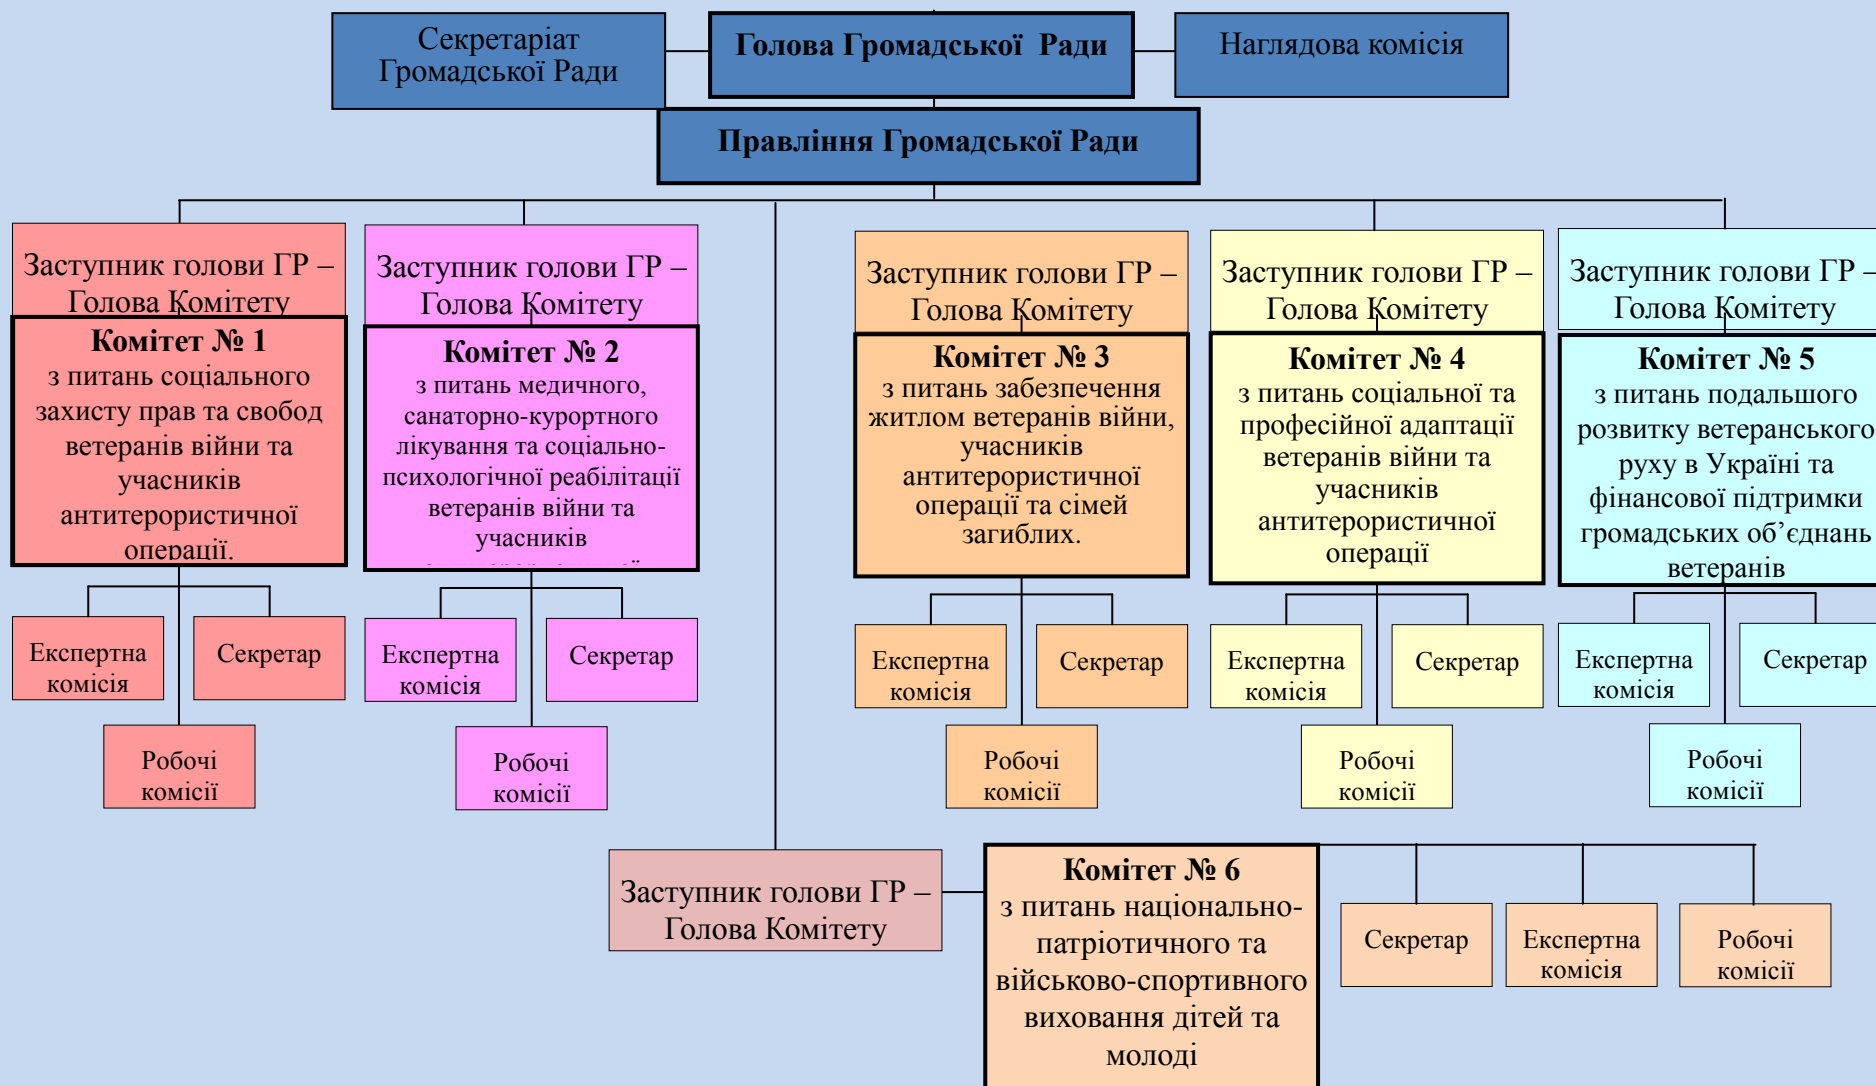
Секретаріат Громадської Ради

Голова Громадської Ради

Наглядова комісія

Правління Громадської Ради

Заступник голови ГР – Голова Комітету

Комітет № 1
з питань соціального захисту прав та свобод ветеранів війни та учасників антитерористичної операції.

Експертна комісія

Секретар

Робочі комісії

Заступник голови ГР – Голова Комітету

Комітет № 2
з питань медичного, санаторно-курортного лікування та соціально-психологічної реабілітації ветеранів війни та учасників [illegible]

Експертна комісія

Секретар

Робочі комісії

Заступник голови ГР – Голова Комітету

Комітет № 3
з питань забезпечення житлом ветеранів війни, учасників антитерористичної операції та сімей загиблих.

Експертна комісія

Секретар

Робочі комісії

Заступник голови ГР – Голова Комітету

Комітет № 4
з питань соціальної та професійної адаптації ветеранів війни та учасників антитерористичної операції

Експертна комісія

Секретар

Робочі комісії

Заступник голови ГР – Голова Комітету

Комітет № 5
з питань подальшого розвитку ветеранського руху в Україні та фінансової підтримки громадських об’єднань ветеранів

Експертна комісія

Секретар

Робочі комісії

Заступник голови ГР – Голова Комітету

Комітет № 6
з питань національно-патріотичного та військово-спортивного виховання дітей та молоді

Секретар

Експертна комісія

Робочі комісії